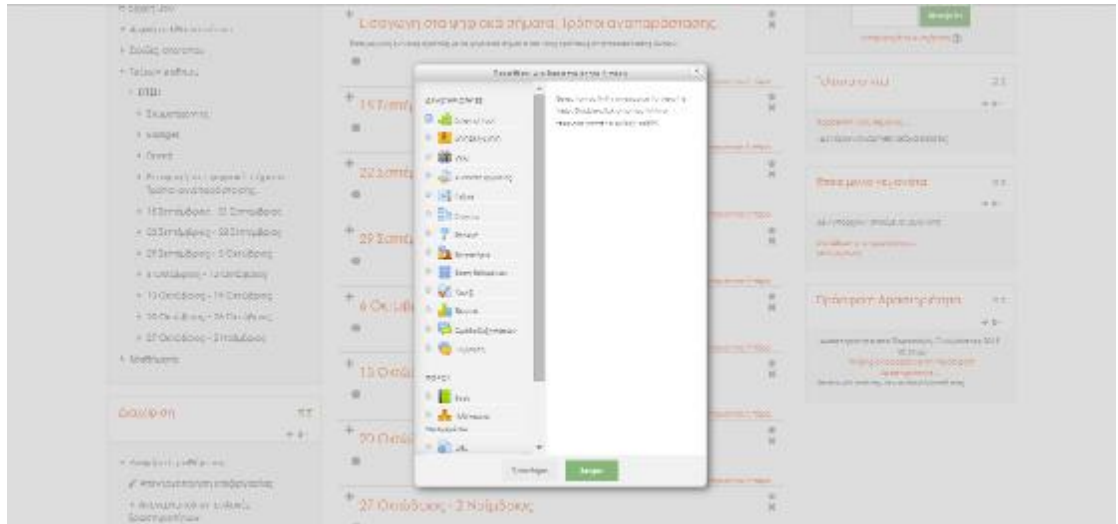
Εισαγωγή στα ψηφιακά σήματα, Τρόποι αναπαράστασης

15 Σεπτ

22 Σεπτ

29 Σεπτ

6 Οκτωβ

13 Οκτω

20 Οκτω

27 Οκτωβρίου - 2 Νοεμβρίου

Προσθήκη μιας δραστηριότητας ή πόρου

ΔΡΑΣΤΗΡΙΟΤΗΤΕΣ

Chat

Wiki

Βάση δεδομένων

Εργαστήριο

Ιστολόγιο

Κουίζ

Μάθημα

Ομάδα Συζητήσεων

Ψηφοφορία

ΠΟΡΟΙ

Βιβλίο

Ετικέτα

Προσθήκη

Ακύρωση

Διαχείριση

Πρόσφατη δραστηριότητα

Επερχόμενα γεγονότα

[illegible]